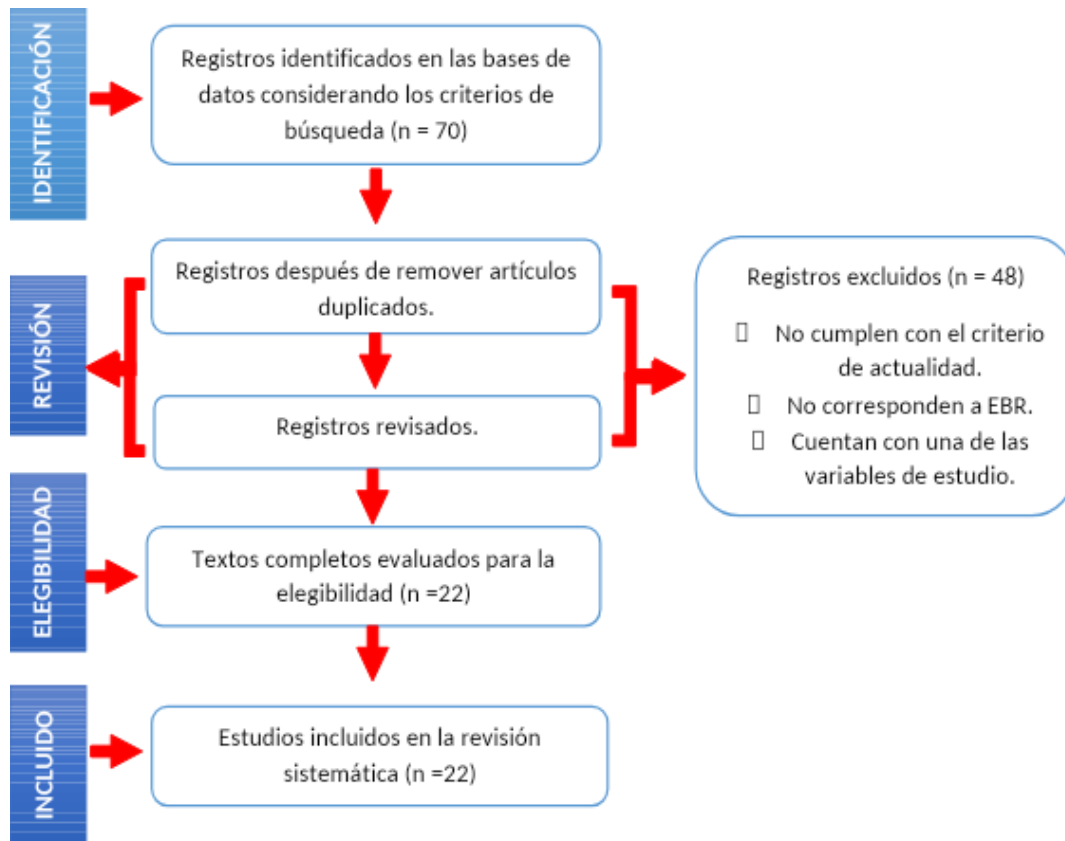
IDENTIFICACIÓN

Registros identificados en las bases de datos considerando los criterios de búsqueda (n = 70)

REVISIÓN

Registros después de remover artículos duplicados.

Registros revisados.

Registros excluidos (n = 48)

No cumplen con el criterio de actualidad.

No corresponden a EBR.

Cuentan con una de las variables de estudio.

ELEGIBILIDAD

Textos completos evaluados para la elegibilidad (n =22)

INCLUIDO

Estudios incluidos en la revisión sistemática (n =22)